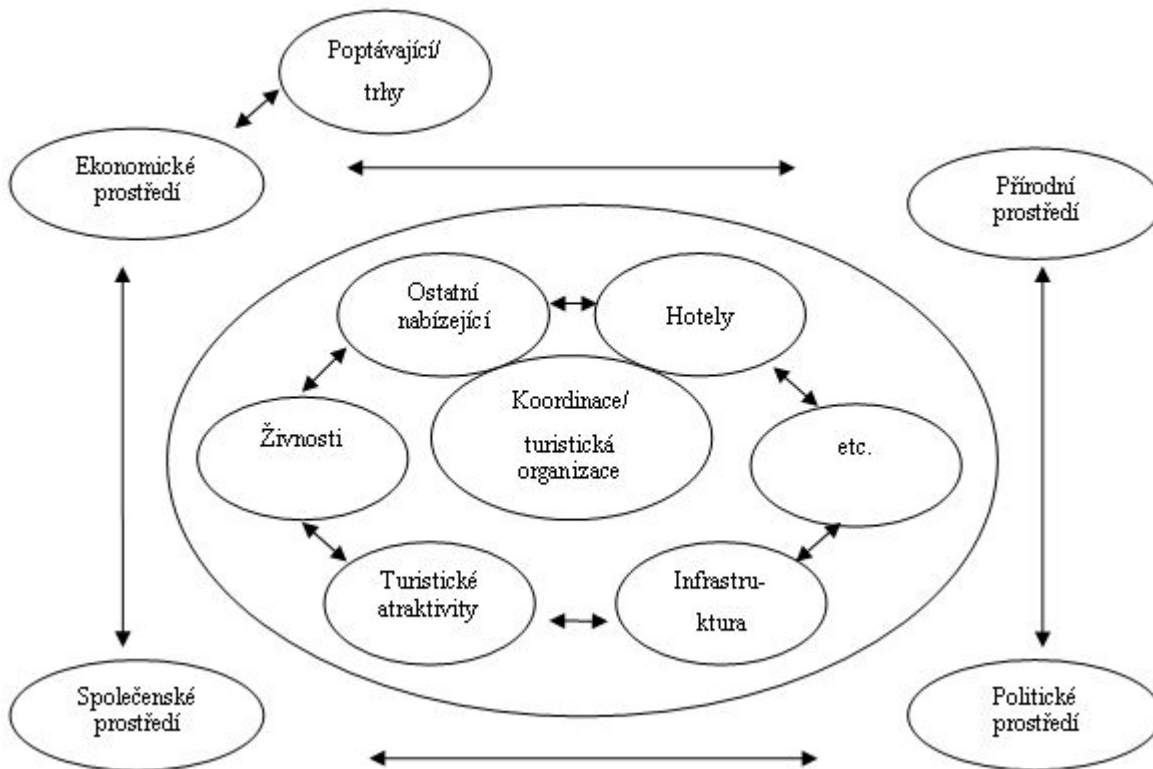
Poptávající/ trhy

Ekonomické prostředí

Přírodní prostředí

Ostatní nabízející

Hotely

Koordinace/ turistická organizace

Živnosti

etc.

Turistické atraktivity

Infrastruktura

Společenské prostředí

Politické prostředí